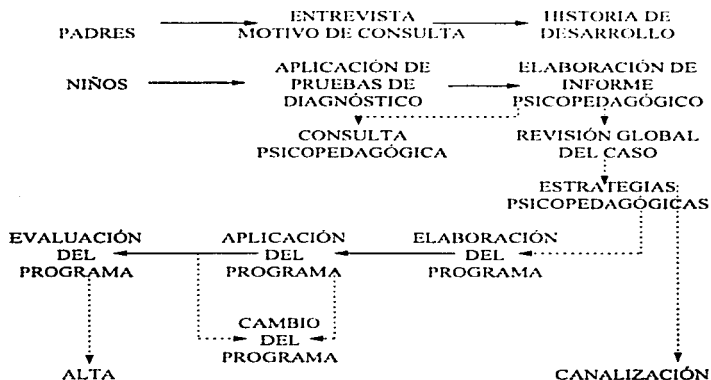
PADRES

ENTREVISTA MOTIVO DE CONSULTA

HISTORIA DE DESARROLLO

NIÑOS

APLICACIÓN DE PRUEBAS DE DIAGNÓSTICO

ELABORACIÓN DE INFORME PSICOPEDAGÓGICO

CONSULTA PSICOPEDAGÓGICA

REVISIÓN GLOBAL DEL CASO

ESTRATEGIAS PSICOPEDAGÓGICAS

EVALUACIÓN DEL PROGRAMA

APLICACIÓN DEL PROGRAMA

ELABORACIÓN DEL PROGRAMA

CAMBIO DEL PROGRAMA

ALTA

CANALIZACIÓN